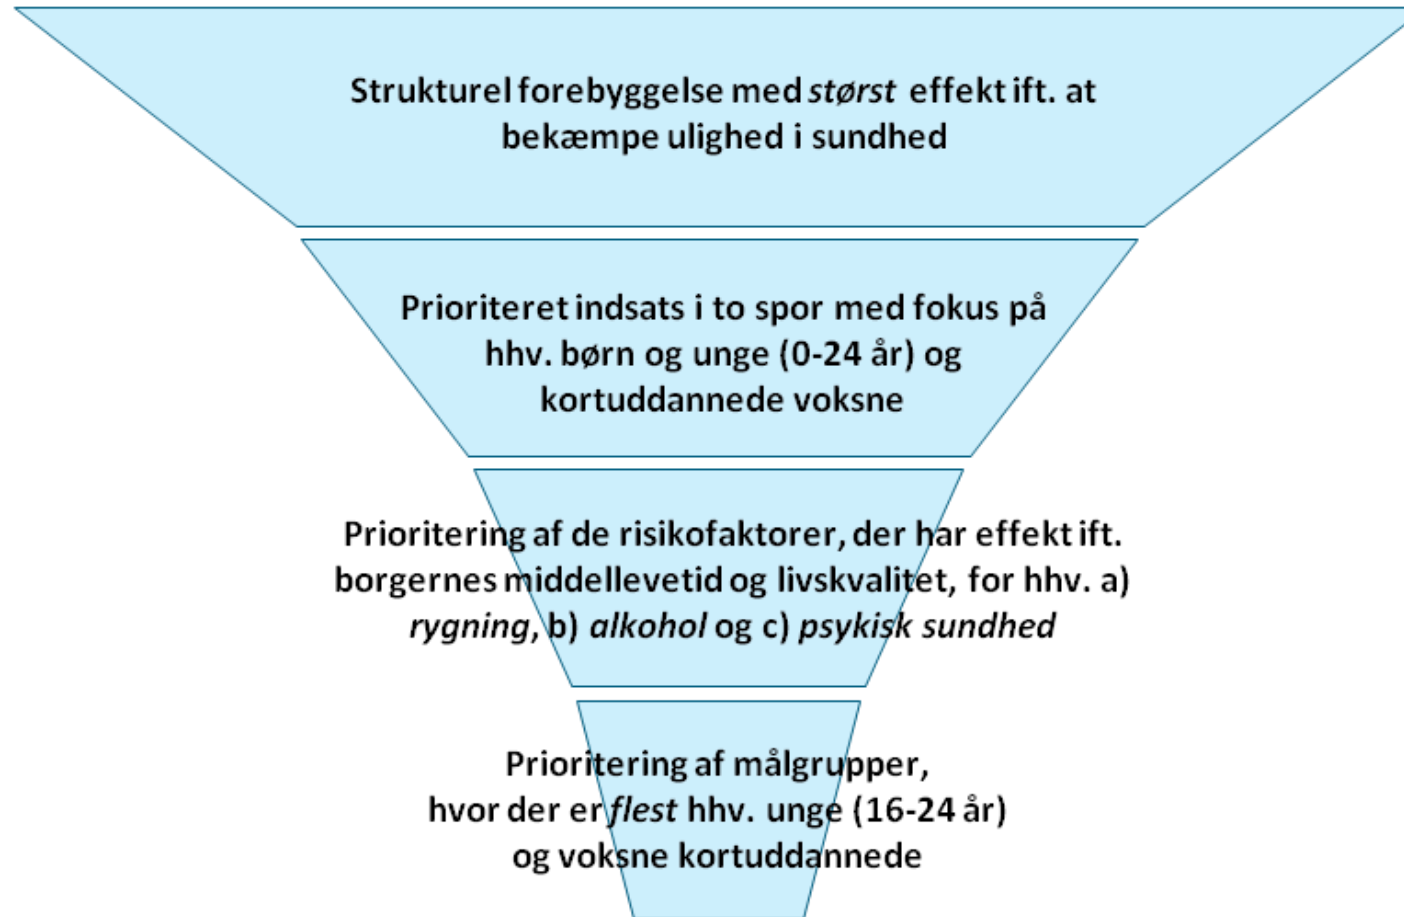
Strukturel forebyggelse med *størst* effekt ift. at bekæmpe ulighed i sundhed

Prioriteret indsats i to spor med fokus på hhv. børn og unge (0-24 år) og kortuddannede voksne

Prioritering af de risikofaktorer, der har effekt ift. borgernes middellevetid og livskvalitet, for hhv. a) *rygning*, b) *alkohol* og c) *psykisk sundhed*

Prioritering af målgrupper, hvor der er *flest* hhv. unge (16-24 år) og voksne kortuddannede